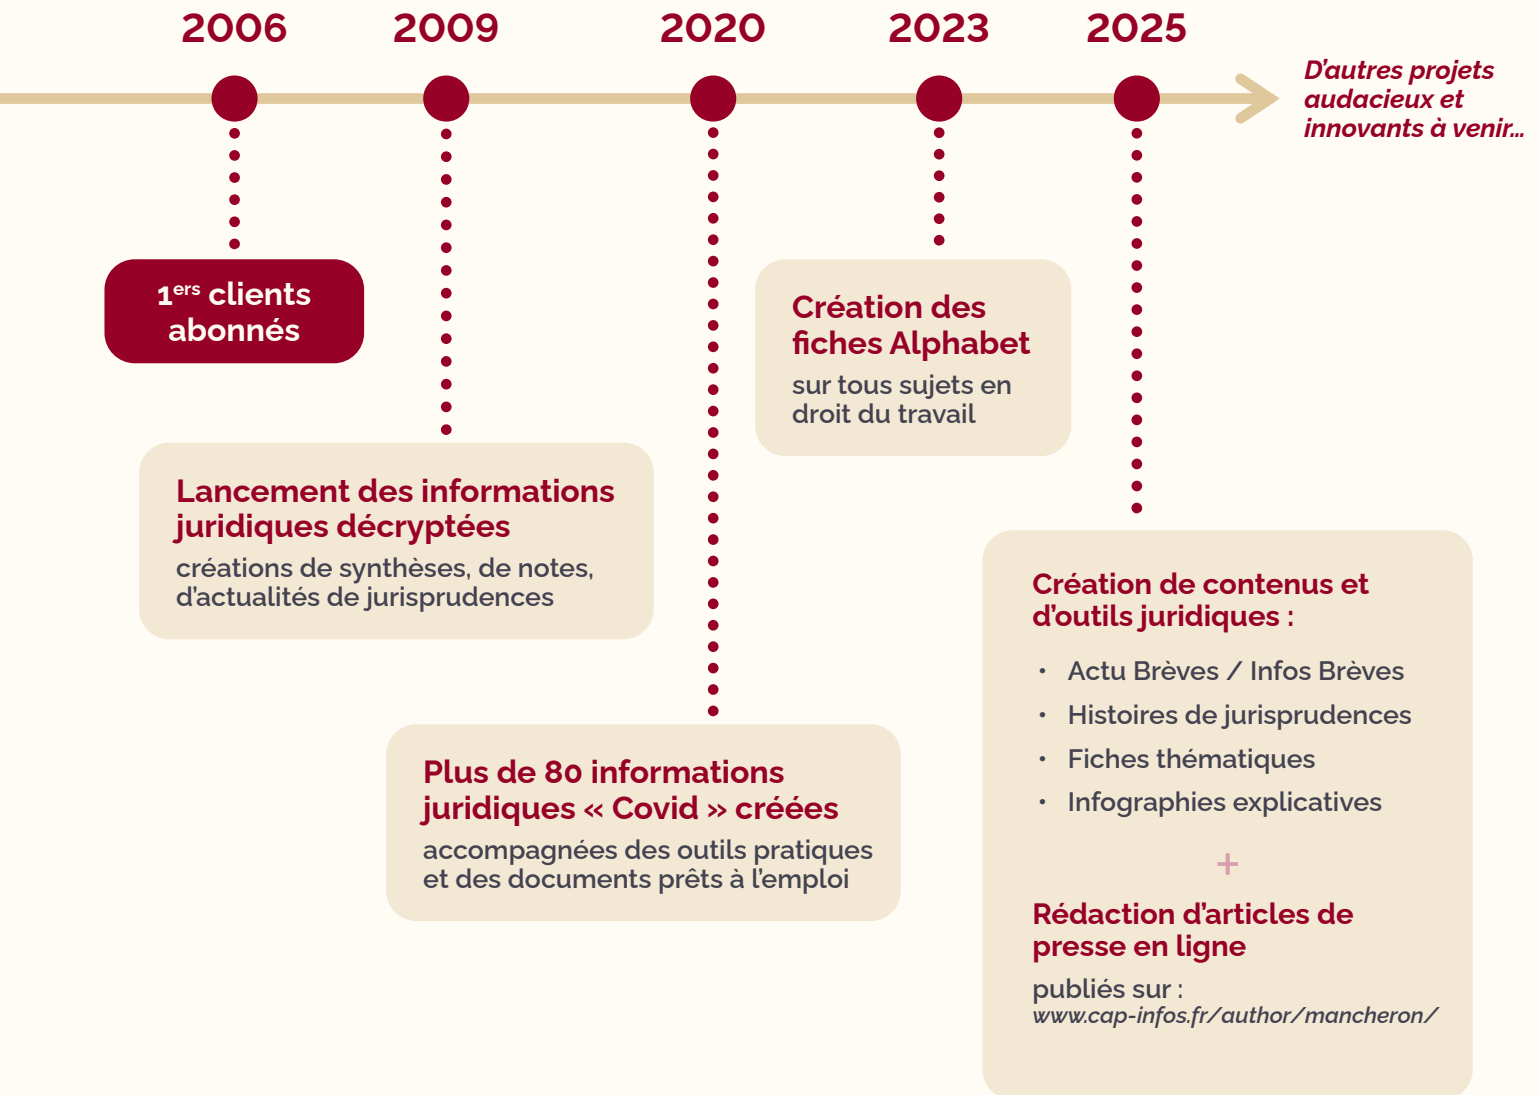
2006 2009 2020 2023 2025

D'autres projets audacieux et innovants à venir...

1$^{ers}$ clients abonnés

Lancement des informations juridiques décryptées
créations de synthèses, de notes, d'actualités de jurisprudences

Plus de 80 informations juridiques « Covid » créées
accompagnées des outils pratiques et des documents prêts à l'emploi

Création des fiches Alphabet
sur tous sujets en droit du travail

Création de contenus et d'outils juridiques :
• Actu Brèves / Infos Brèves
• Histoires de jurisprudences
• Fiches thématiques
• Infographies explicatives

+

Rédaction d'articles de presse en ligne
publiés sur :
www.cap-infos.fr/author/mancheron/